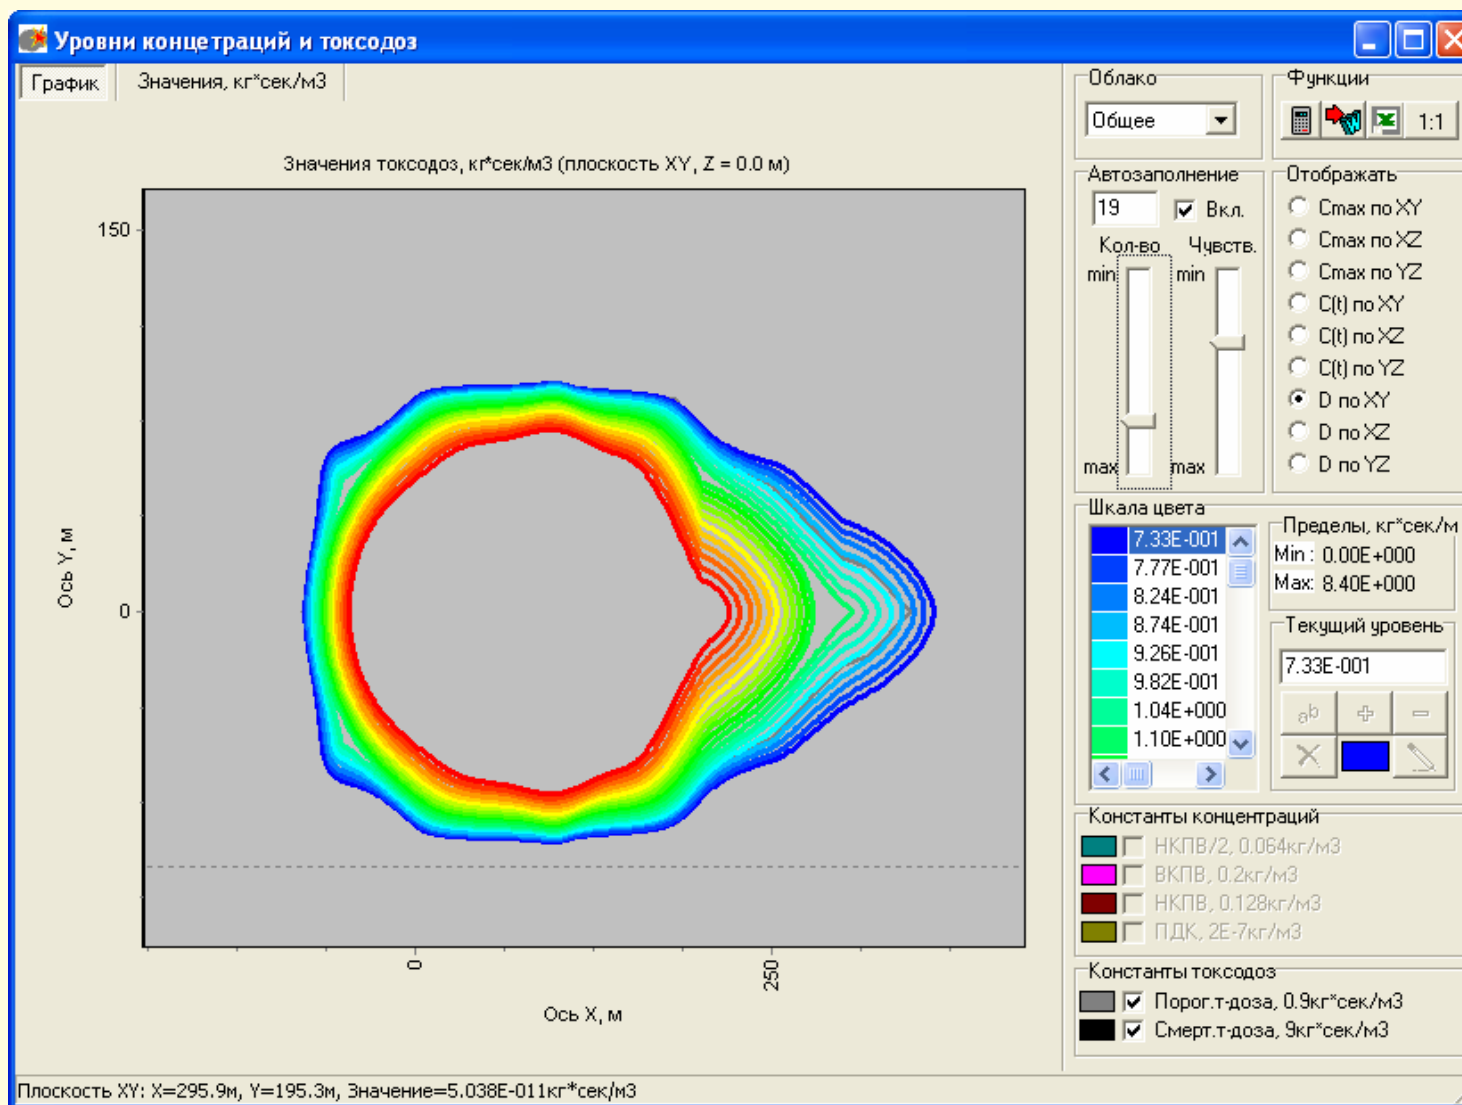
Уровни концетраций и токсодоз

График | Значения, кг*сек/м3

Значения токсодоз, кг*сек/м3 (плоскость XY, Z = 0.0 м)

150

0

Ось Y, м

0

250

Ось X, м

Облако
Общее

Функции
1:1

Автозаполнение
19
Вкл.
Кол-во
Чувств.
min
min
max
max

Отображать
Cmax по XY
Cmax по XZ
Cmax по YZ
C(t) по XY
C(t) по XZ
C(t) по YZ
D по XY
D по XZ
D по YZ

Шкала цвета
7.33E-001
7.77E-001
8.24E-001
8.74E-001
9.26E-001
9.82E-001
1.04E+000
1.10E+000

Пределы, кг*сек/м
Min : 0.00E+000
Max: 8.40E+000

Текущий уровень
7.33E-001

Константы концентраций
НКПВ/2, 0.064кг/м3
ВКПВ, 0.2кг/м3
НКПВ, 0.128кг/м3
ПДК, 2E-7кг/м3

Константы токсодоз
Порог.т-доза, 0.9кг*сек/м3
Смерт.т-доза, 9кг*сек/м3

Плоскость XY: X=295.9м, Y=195.3м, Значение=5.038E-011кг*сек/м3